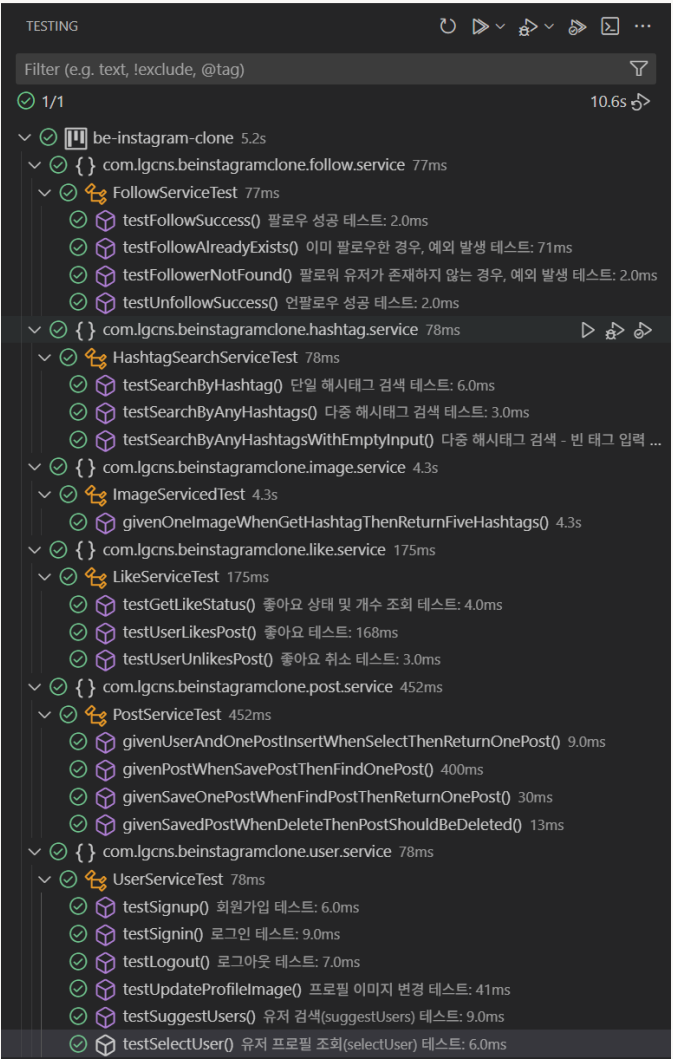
TESTING

Filter (e.g. text, !exclude, @tag)

1/1 10.6s

be-instagram-clone 5.2s
{ } com.lgcns.beinstagramclone.follow.service 77ms
FollowServiceTest 77ms
testFollowSuccess() 팔로우 성공 테스트: 2.0ms
testFollowAlreadyExists() 이미 팔로우한 경우, 예외 발생 테스트: 71ms
testFollowerNotFound() 팔로워 유저가 존재하지 않는 경우, 예외 발생 테스트: 2.0ms
testUnfollowSuccess() 언팔로우 성공 테스트: 2.0ms
{ } com.lgcns.beinstagramclone.hashtag.service 78ms
HashtagSearchServiceTest 78ms
testSearchByHashtag() 단일 해시태그 검색 테스트: 6.0ms
testSearchByAnyHashtags() 다중 해시태그 검색 테스트: 3.0ms
testSearchByAnyHashtagsWithEmptyInput() 다중 해시태그 검색 - 빈 태그 입력 ...
{ } com.lgcns.beinstagramclone.image.service 4.3s
ImageServicedTest 4.3s
givenOneImageWhenGetHashtagThenReturnFiveHashtags() 4.3s
{ } com.lgcns.beinstagramclone.like.service 175ms
LikeServiceTest 175ms
testGetLikeStatus() 좋아요 상태 및 개수 조회 테스트: 4.0ms
testUserLikesPost() 좋아요 테스트: 168ms
testUserUnlikesPost() 좋아요 취소 테스트: 3.0ms
{ } com.lgcns.beinstagramclone.post.service 452ms
PostServiceTest 452ms
givenUserAndOnePostInsertWhenSelectThenReturnOnePost() 9.0ms
givenPostWhenSavePostThenFindOnePost() 400ms
givenSaveOnePostWhenFindPostThenReturnOnePost() 30ms
givenSavedPostWhenDeleteThenPostShouldBeDeleted() 13ms
{ } com.lgcns.beinstagramclone.user.service 78ms
UserServiceTest 78ms
testSignup() 회원가입 테스트: 6.0ms
testSignin() 로그인 테스트: 9.0ms
testLogout() 로그아웃 테스트: 7.0ms
testUpdateProfileImage() 프로필 이미지 변경 테스트: 41ms
testSuggestUsers() 유저 검색(suggestUsers) 테스트: 9.0ms
testSelectUser() 유저 프로필 조회(selectUser) 테스트: 6.0ms